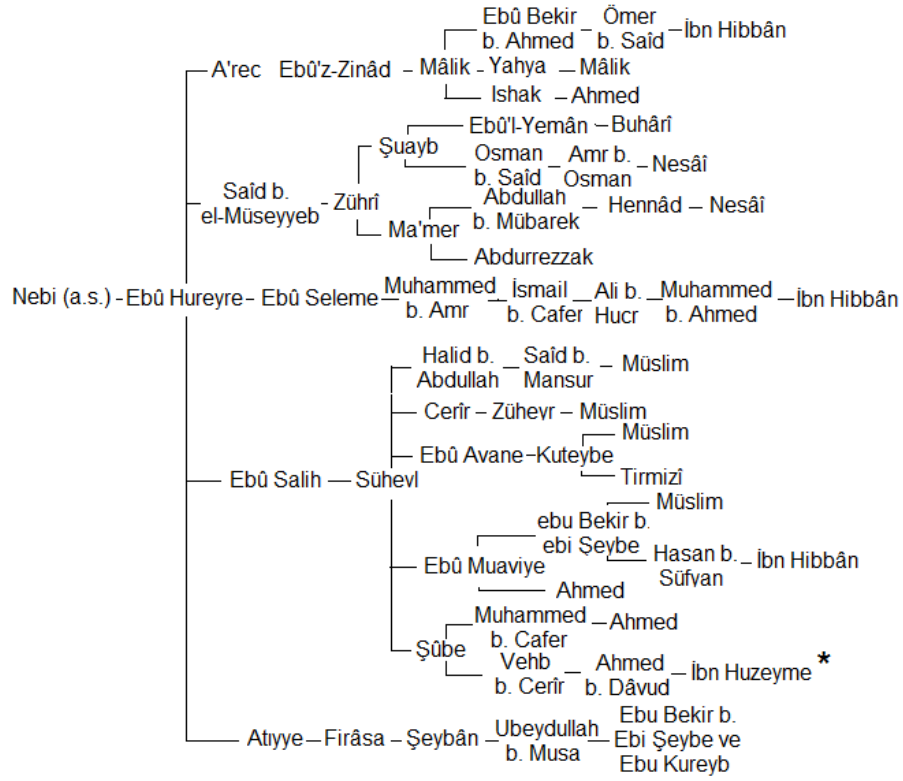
Nebi (a.s.) - Ebû Hureyre

A'rec - Ebû'z-Zinâd - Mâlik - Ebû Bekir b. Ahmed - Ömer b. Saîd - İbn Hibbân
Mâlik - Yahya - Mâlik
Mâlik - Ishak - Ahmed

Saîd b. el-Müseyyeb - Zührî - Şuayb - Ebû'l-Yemân - Buhârî
Şuayb - Osman b. Saîd - Amr b. Osman - Nesâî
Zührî - Ma'mer - Abdullah b. Mübarek - Hennâd - Nesâî
Ma'mer - Abdurrezzak

Ebû Seleme - Muhammed b. Amr - İsmail b. Cafer - Ali b. Hucr - Muhammed b. Ahmed - İbn Hibbân

Ebû Salih - Süheyl - Halid b. Abdullah - Saîd b. Mansur - Müslim
Süheyl - Cerîr - Züheyr - Müslim
Süheyl - Ebû Avane - Kuteybe - Müslim
Kuteybe - Tirmizî
Süheyl - Ebû Muaviye - Müslim
Ebû Muaviye - ebu Bekir b. ebi Şeybe - Hasan b. Süfyan - İbn Hibbân
Ebû Muaviye - Ahmed
Süheyl - Şûbe - Muhammed b. Cafer - Ahmed
Şûbe - Vehb b. Cerîr - Ahmed b. Dâvud - İbn Huzeyme *

Atıyye - Firâsa - Şeybân - Ubeydullah b. Musa - Ebu Bekir b. Ebi Şeybe ve Ebu Kureyb